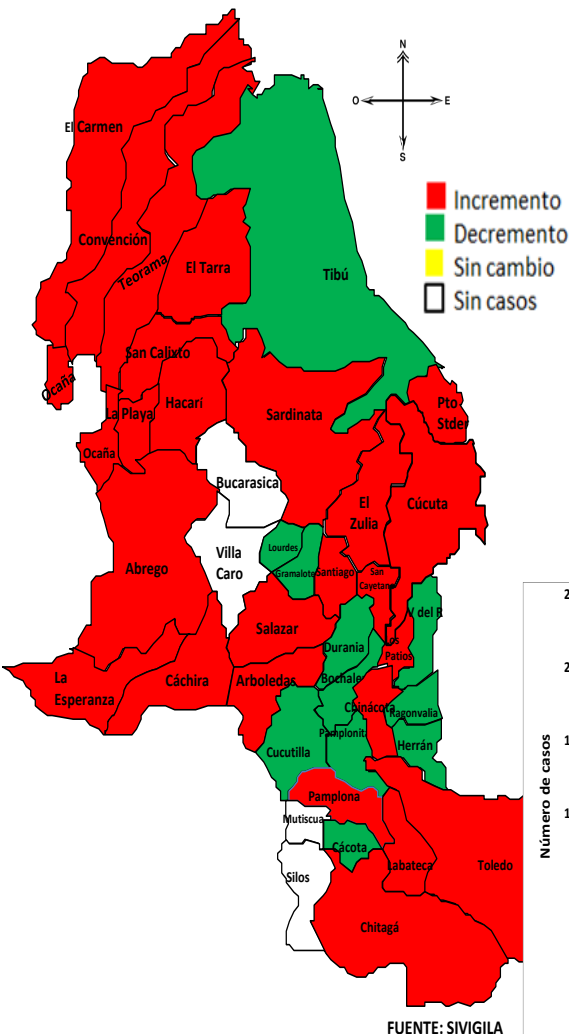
N
O
E
S

Incremento
Decremento
Sin cambio
Sin casos

El Carmen
Convención
Teorama
El Tarra
Tibú
Ocaña
San Calixto
La Playa
Hacarí
Sardinata
Pto Stder
Ocaña
Bucarasica
El Zulia
Cúcuta
Lourdes
Villa Caro
Gramalote
Santiago
San Cayetano
Abrego
V del R
Salazar
Durania
Los Patios
La Esperanza
Cáchira
Arboledas
Bochalema
Chinácota
Ragonvalia
Pamplonita
Cucutilla
Herrán
Pamplona
Mutiscua
Cácota
Labateca
Toledo
Silos
Chitagá

Número de casos
2
2
1
1

FUENTE: SIVIGILA